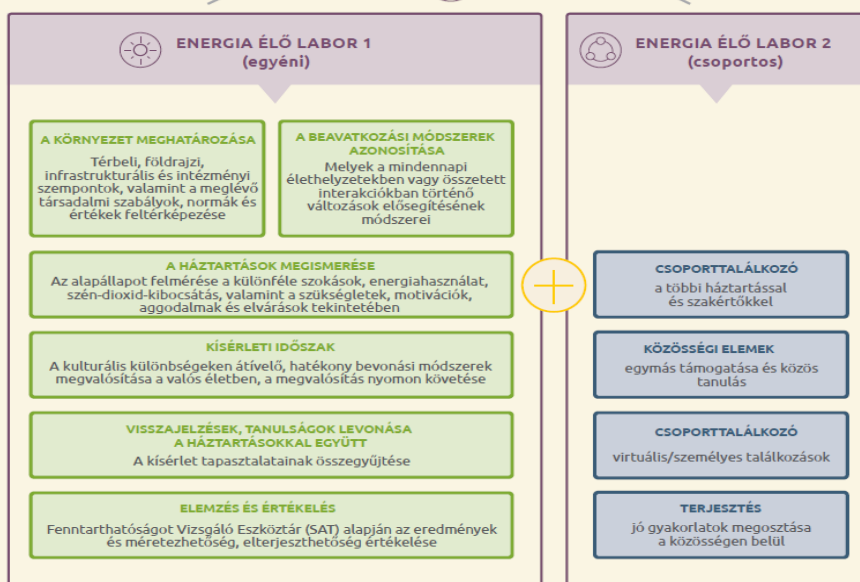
ENERGIA ÉLŐ LABOR 1
(egyéni)

A KÖRNYEZET MEGHATÁROZÁSA
Térbeli, földrajzi, infrastrukturális és intézményi szempontok, valamint a meglévő társadalmi szabályok, normák és értékek feltérképezése

A BEAVATKOZÁSI MÓDSZEREK AZONOSÍTÁSA
Melyek a mindennapi élethelyzetekben vagy összetett interakciókban történő változások elősegítésének módszerei

A HÁZTARTÁSOK MEGISMERÉSE
Az alapállapot felmérése a különféle szokások, energiahasználat, szén-dioxid-kibocsátás, valamint a szükségletek, motivációk, aggodalmak és elvárások tekintetében

KÍSÉRLETI IDŐSZAK
A kulturális különbségeken átívelő, hatékony bevonási módszerek megvalósítása a valós életben, a megvalósítás nyomon követése

VISSZAJELZÉSEK, TANULSÁGOK LEVONÁSA A HÁZTARTÁSOKKAL EGYÜTT
A kísérlet tapasztalatainak összegyűjtése

ELEMZÉS ÉS ÉRTÉKELÉS
Fenntarthatóságot Vizsgáló Eszköztár (SAT) alapján az eredmények és méretezhetőség, elterjeszthetőség értékelése

ENERGIA ÉLŐ LABOR 2
(csoportos)

CSOPORTTALÁLKOZÓ
a többi háztartással és szakértőkkel

KÖZÖSSÉGI ELEMEK
egymás támogatása és közös tanulás

CSOPORTTALÁLKOZÓ
virtuális/személyes találkozások

TERJESZTÉS
jó gyakorlatok megosztása a közösségen belül